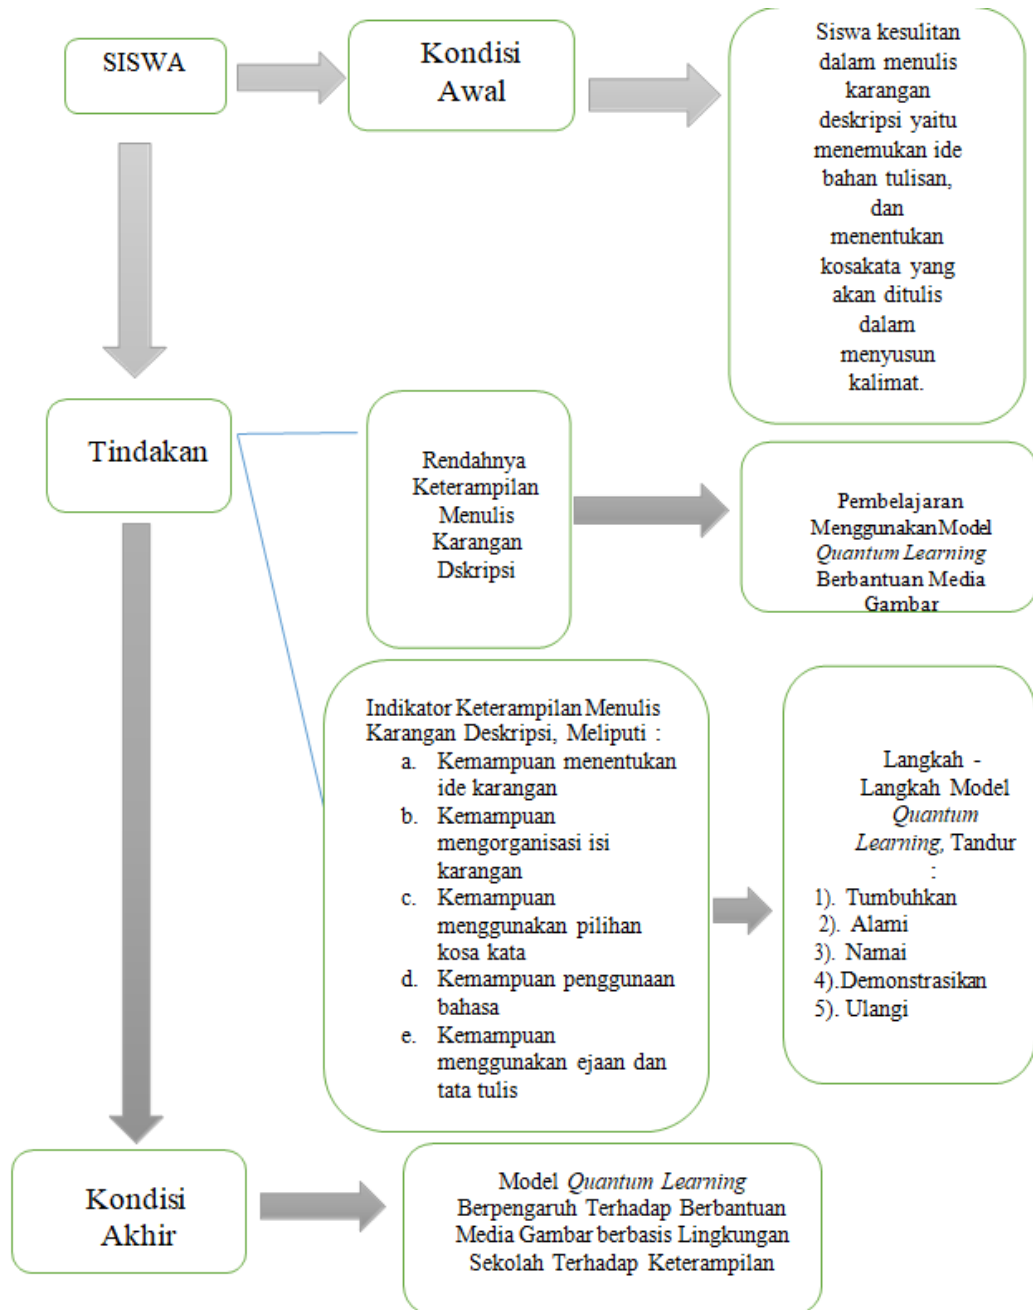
SISWA

Kondisi Awal

Siswa kesulitan dalam menulis karangan deskripsi yaitu menemukan ide bahan tulisan, dan menentukan kosakata yang akan ditulis dalam menyusun kalimat.

Tindakan

Rendahnya Keterampilan Menulis Karangan Dskripsi

Pembelajaran Menggunakan Model *Quantum Learning* Berbantuan Media Gambar

Indikator Keterampilan Menulis Karangan Deskripsi, Meliputi :
a. Kemampuan menentukan ide karangan
b. Kemampuan mengorganisasi isi karangan
c. Kemampuan menggunakan pilihan kosa kata
d. Kemampuan penggunaan bahasa
e. Kemampuan menggunakan ejaan dan tata tulis

Langkah - Langkah Model *Quantum Learning*, Tandur :
1). Tumbuhkan
2). Alami
3). Namai
4). Demonstrasikan
5). Ulangi

Kondisi Akhir

Model *Quantum Learning* Berpengaruh Terhadap Berbantuan Media Gambar berbasis Lingkungan Sekolah Terhadap Keterampilan